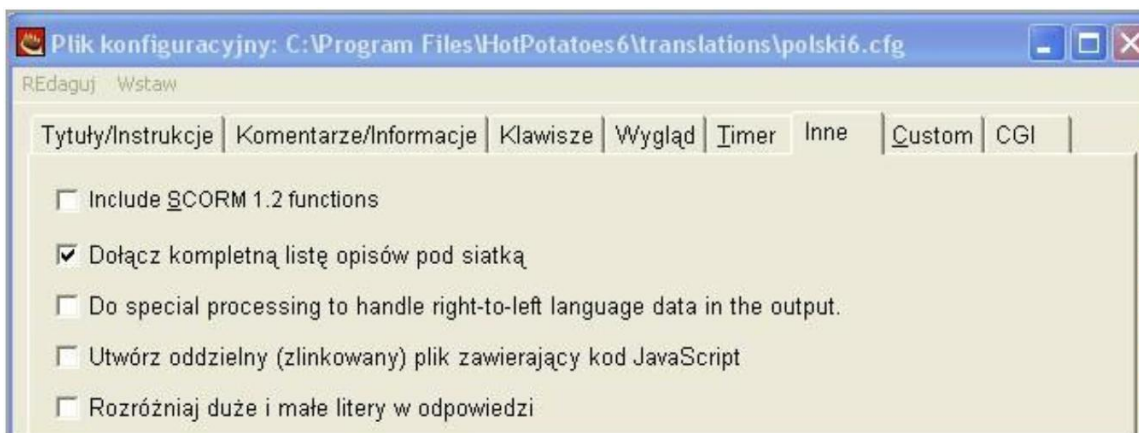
Plik konfiguracyjny: C:\Program Files\HotPotatoes6\translations\polski6.cfg

REdaguj Wstaw

Tytuły/Instrukcje | Komentarze/Informacje | Klawisze | Wygląd | Timer | Inne | Custom | CGI

☐ Include SCORM 1.2 functions

☑ Dołącz kompletną listę opisów pod siatką

☐ Do special processing to handle right-to-left language data in the output.

☐ Utwórz oddzielny (zlinkowany) plik zawierający kod JavaScript

☐ Rozróżniaj duże i małe litery w odpowiedzi